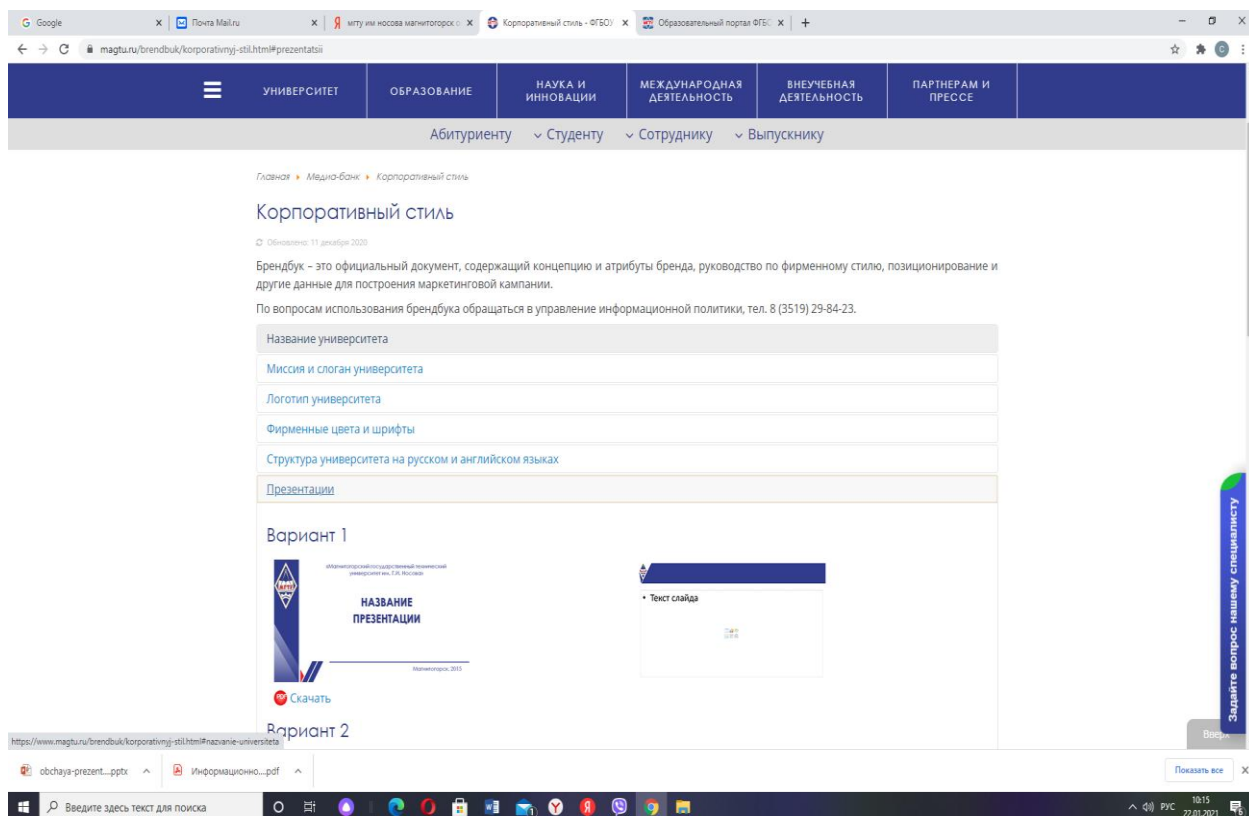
G Google | Почта Mail.ru | мгту им носова магнитогорск | Корпоративный стиль - ФГБОУ | Образовательный портал ФГБО | +

magtu.ru/brendbuk/korporativnyj-stil.html#prezentatsii

УНИВЕРСИТЕТ | ОБРАЗОВАНИЕ | НАУКА И ИННОВАЦИИ | МЕЖДУНАРОДНАЯ ДЕЯТЕЛЬНОСТЬ | ВНЕУЧЕБНАЯ ДЕЯТЕЛЬНОСТЬ | ПАРТНЕРАМ И ПРЕССЕ

Абитуриенту | Студенту | Сотруднику | Выпускнику

Главная › Медиа-банк › Корпоративный стиль

Корпоративный стиль

Обновлено: 11 декабря 2020

Брендбук – это официальный документ, содержащий концепцию и атрибуты бренда, руководство по фирменному стилю, позиционирование и другие данные для построения маркетинговой кампании.

По вопросам использования брендбука обращаться в управление информационной политики, тел. 8 (3519) 29-84-23.

Название университета

Миссия и слоган университета

Логотип университета

Фирменные цвета и шрифты

Структура университета на русском и английском языках

Презентации

Вариант 1

«Магнитогорский государственный технический университет им. Г.И. Носова»

НАЗВАНИЕ ПРЕЗЕНТАЦИИ

Магнитогорск, 2015

• Текст слайда

Скачать

Вариант 2

Задайте вопрос нашему специалисту

Вверх

https://www.magtu.ru/brendbuk/korporativnyj-stil.html#nazvanie-universiteta

obchaya-prezent....pptx | Информационно....pdf | Показать все

Введите здесь текст для поиска

РУС 10:15 27.01.2021